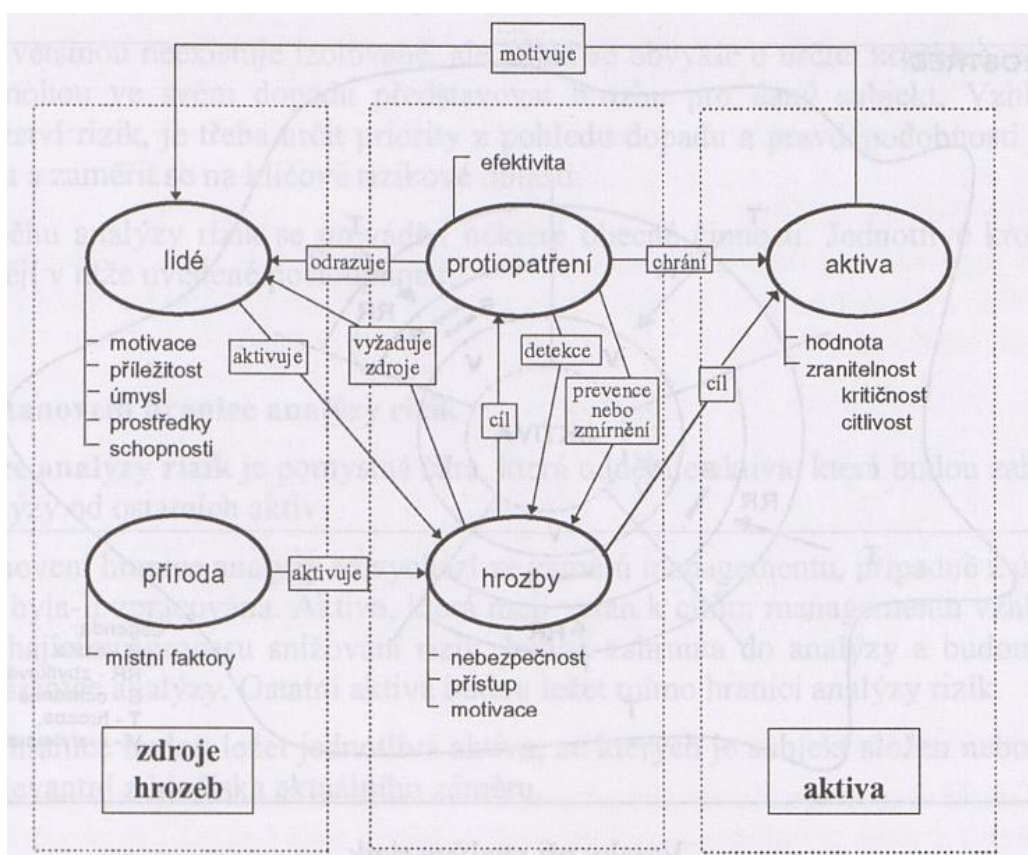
motivuje

efektivita

lidé

odrazuje

protiopatření

chrání

aktiva

motivace
příležitost
úmysl
prostředky
schopnosti

aktivuje

vyžaduje zdroje

detekce

cíl

prevence nebo zmírnění

cíl

hodnota
zranitelnost
kritičnost
citlivost

příroda

aktivuje

hrozby

místní faktory

nebezpečnost
přístup
motivace

zdroje hrozeb

aktiva